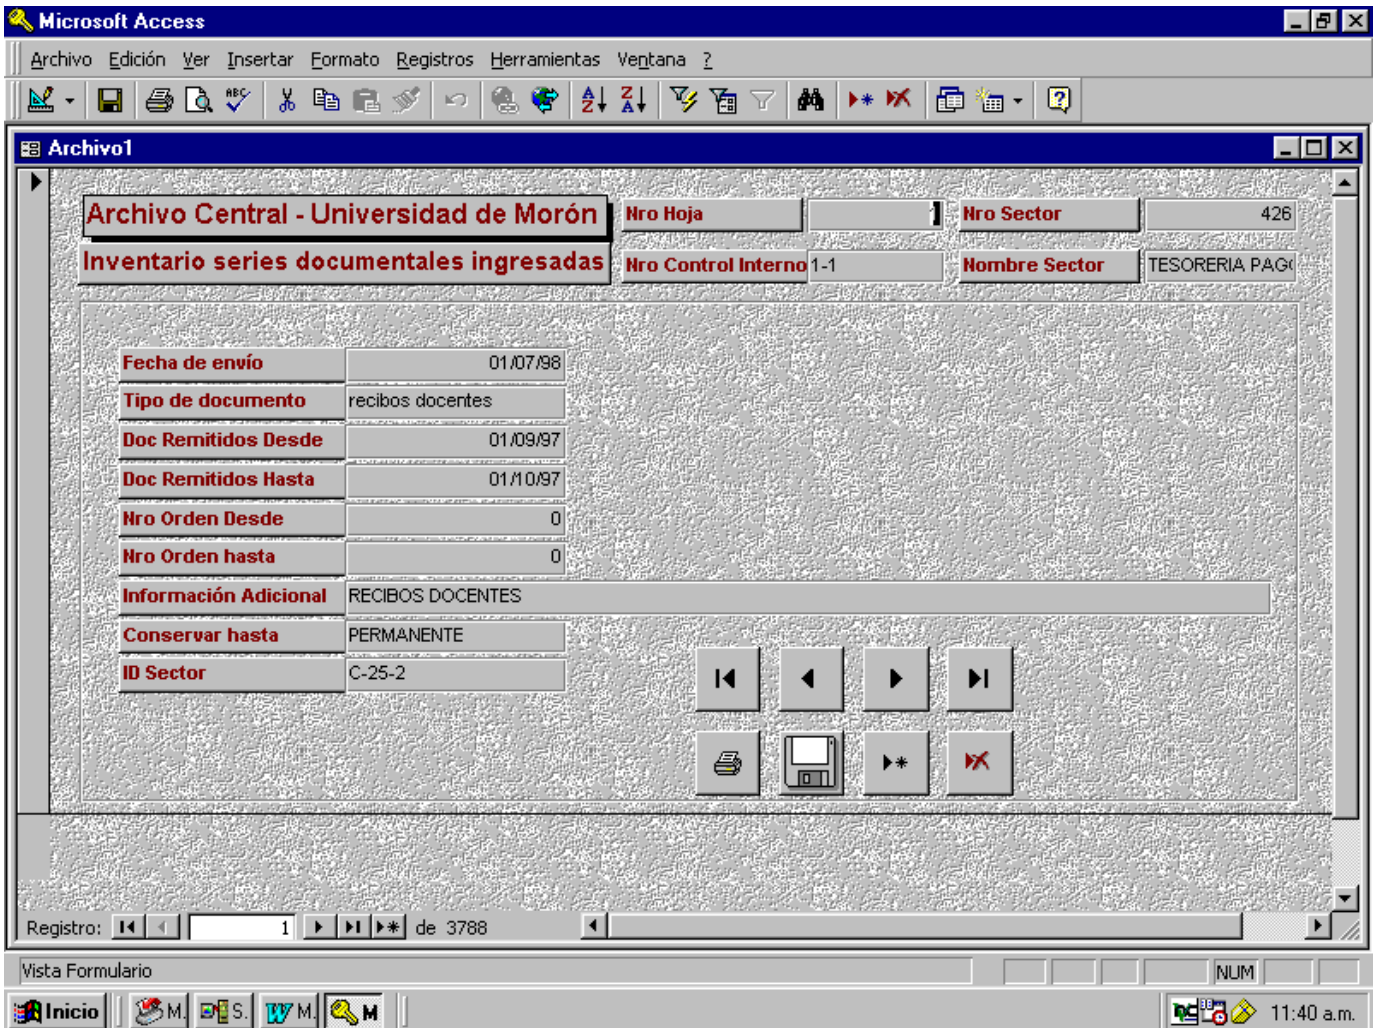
Microsoft Access

Archivo Edición Ver Insertar Formato Registros Herramientas Ventana ?

Archivo1

Archivo Central - Universidad de Morón

Inventario series documentales ingresadas

Nro Hoja

Nro Sector 426

Nro Control Interno 1-1

Nombre Sector TESORERIA PAG(

| | |
|---|---|
| Fecha de envío | 01/07/98 |
| Tipo de documento | recibos docentes |
| Doc Remitidos Desde | 01/09/97 |
| Doc Remitidos Hasta | 01/10/97 |
| Nro Orden Desde | 0 |
| Nro Orden hasta | 0 |
| Información Adicional | RECIBOS DOCENTES |
| Conservar hasta | PERMANENTE |
| ID Sector | C-25-2 |

Registro: 1 de 3788

Vista Formulario

NUM

Inicio M. S. M. M

11:40 a.m.